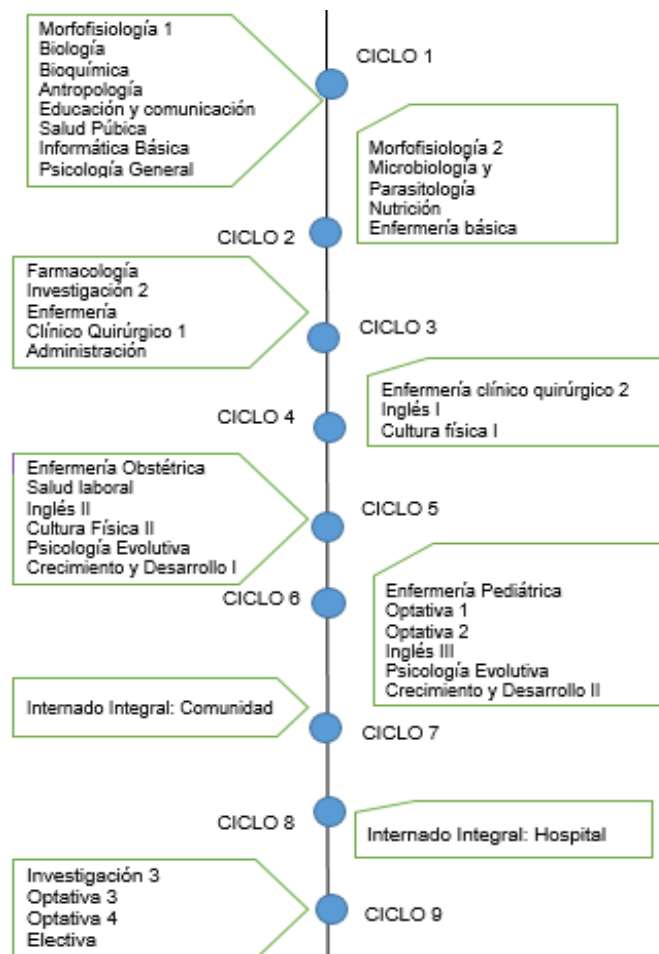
Morfofisiología 1
Biología
Bioquímica
Antropología
Educación y comunicación
Salud Púbica
Informática Básica
Psicología General

CICLO 1

Morfofisiología 2
Microbiología y Parasitología
Nutrición
Enfermería básica

CICLO 2

Farmacología
Investigación 2
Enfermería
Clínico Quirúrgico 1
Administración

CICLO 3

Enfermería clínico quirúrgico 2
Inglés I
Cultura física I

CICLO 4

Enfermería Obstétrica
Salud laboral
Inglés II
Cultura Física II
Psicología Evolutiva
Crecimiento y Desarrollo I

CICLO 5

CICLO 6

Enfermería Pediátrica
Optativa 1
Optativa 2
Inglés III
Psicología Evolutiva
Crecimiento y Desarrollo II

Internado Integral: Comunidad

CICLO 7

CICLO 8

Internado Integral: Hospital

Investigación 3
Optativa 3
Optativa 4
Electiva

CICLO 9